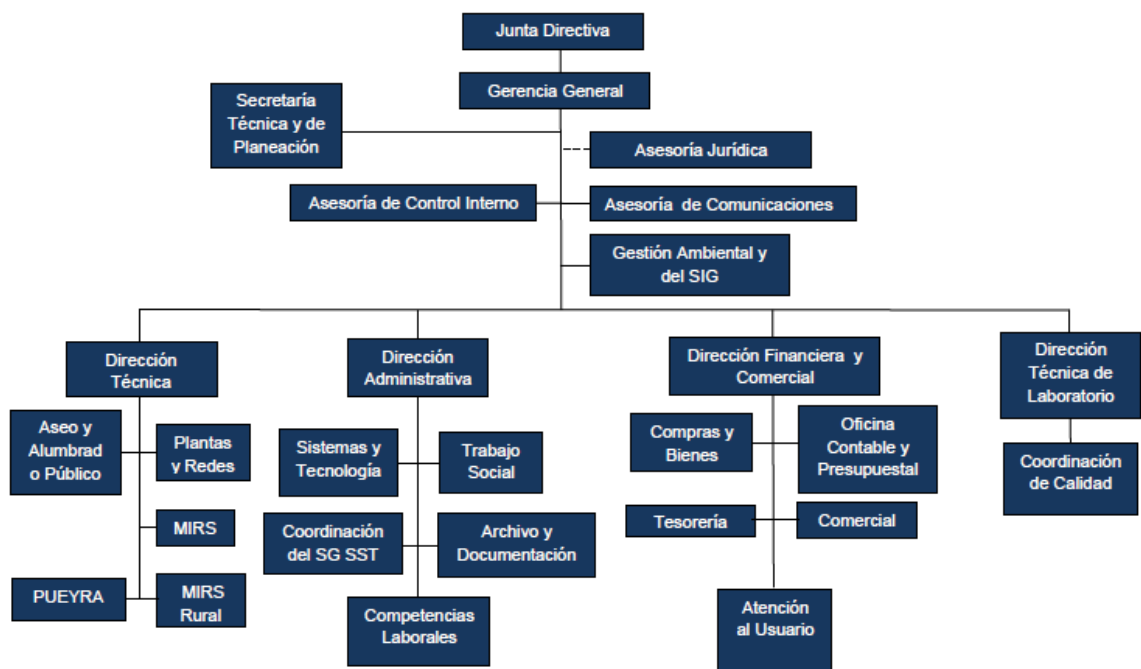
Junta Directiva

Gerencia General

Secretaría Técnica y de Planeación

Asesoría Jurídica

Asesoría de Control Interno

Asesoría de Comunicaciones

Gestión Ambiental y del SIG

Dirección Técnica

Aseo y Alumbrad o Público

Plantas y Redes

MIRS

PUEYRA

MIRS Rural

Dirección Administrativa

Sistemas y Tecnología

Trabajo Social

Coordinación del SG SST

Archivo y Documentación

Competencias Laborales

Dirección Financiera y Comercial

Compras y Bienes

Oficina Contable y Presupuestal

Tesorería

Comercial

Atención al Usuario

Dirección Técnica de Laboratorio

Coordinación de Calidad